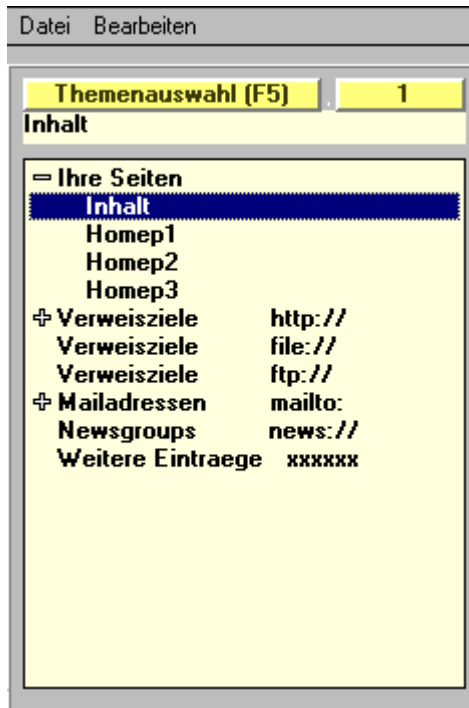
Datei Bearbeiten

Themenauswahl (F5) 1

Inhalt

− Ihre Seiten
Inhalt
Homep1
Homep2
Homep3
+ Verweisziele http://
Verweisziele file://
Verweisziele ftp://
+ Mailadressen mailto:
Newsgroups news://
Weitere Eintraege xxxxxx